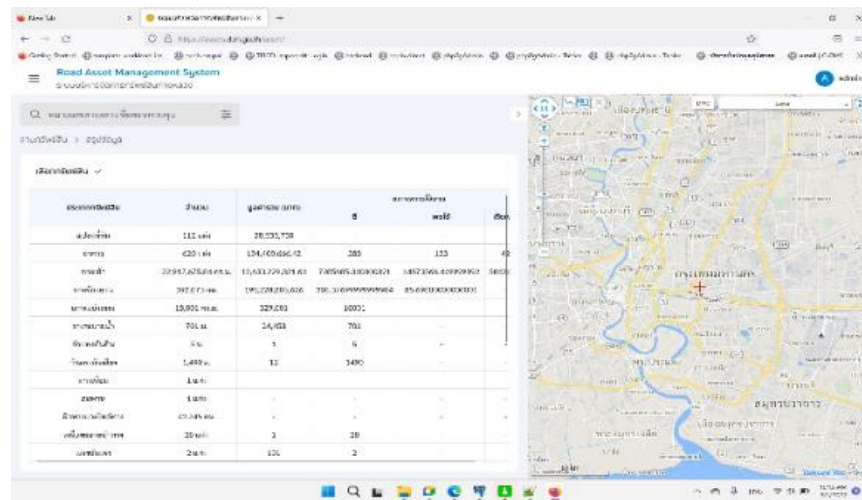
New Tab

Road Asset Management System

admin

| ประเภททรัพย์สิน | จำนวน | มูลค่ารวม (บาท) | ดี | พอใช้ | เสีย |
|---|---|---|---|---|---|
| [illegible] | 112 แห่ง | 28,035,739 | | | |
| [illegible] | 620 แห่ง | 134,409,656.42 | 283 | 123 | 4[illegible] |
| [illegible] | 22,917,678.84 ตร.ม. | 15,603,729,804.63 | 7385085.00000021 | 1457356.60999992 | 58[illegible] |
| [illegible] | 292.03 กม. | 195,228,205,636 | 200.316999999994 | 85.690000000001 | |
| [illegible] | 10,001 ตร.ม. | 329,001 | 10001 | | |
| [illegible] | 701 ม. | 24,458 | 701 | | |
| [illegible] | 6 ม. | 1 | 6 | | |
| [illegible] | 1,490 ม. | 11 | 1490 | | |
| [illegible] | 1 แห่ง | | | | |
| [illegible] | 1 แห่ง | | | | |
| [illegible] | 47,745 ตร.ม. | | | | |
| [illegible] | 20 แห่ง | 1 | 20 | | |
| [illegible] | 2 แห่ง | 131 | 2 | | |

กรุงเทพมหานคร
สมุทรปราการ